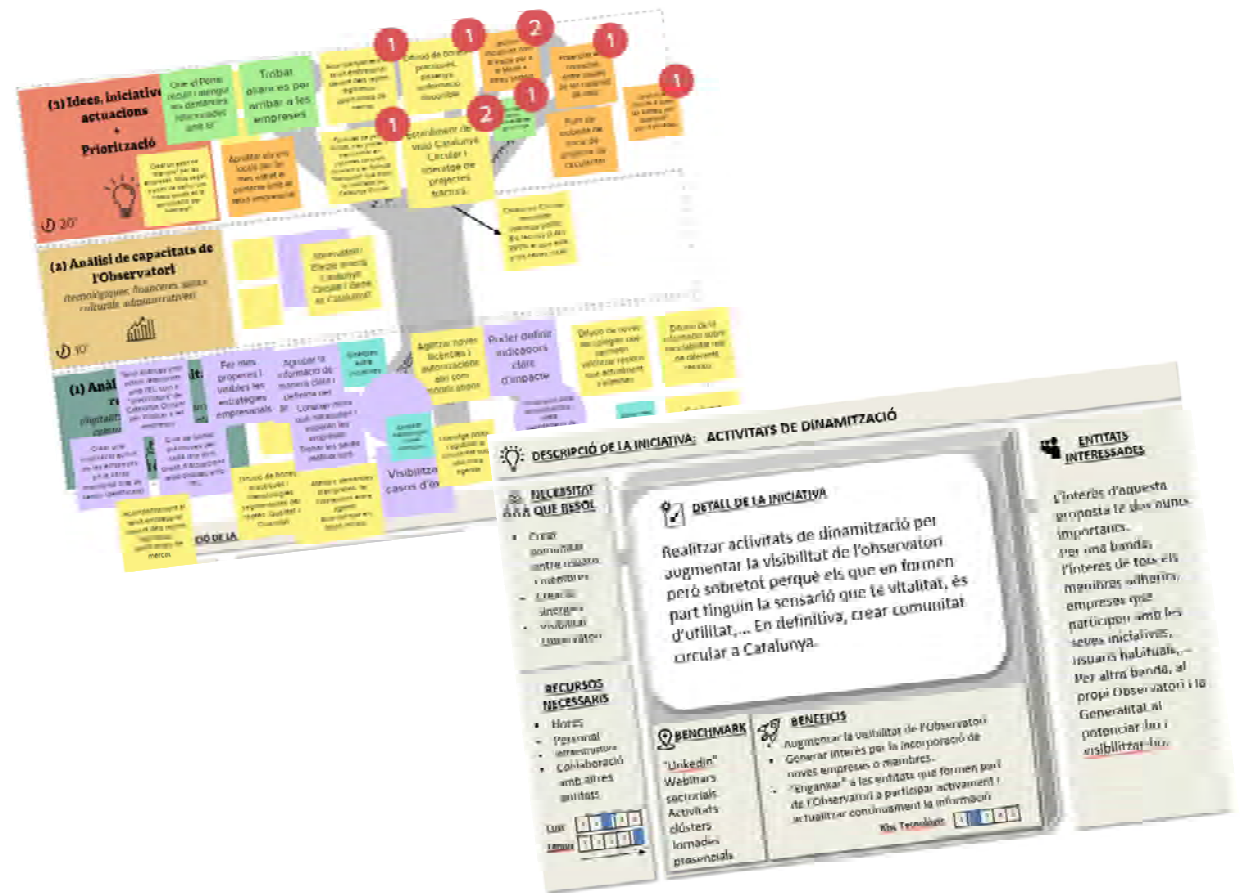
(3) Idees, iniciatives actuacions + Priorització

20'

Que el Portal recull i metgui les demandes (necessitats) amb te

Trobar aliats es per arribar a les empreses

1

1

2

1

1

1

2

1

Apropar-se a les universitats

Seminari de l'Observatori

Redefinir el web d'Observatori Catalunya Circular i rànquing de projectes tractats.

Apujar els que locals per les més crítiques en el sistema empresarial

(2) Anàlisi de capacitats de l'Observatori

(tecnològiques, financeres, socio-culturals, administratives)

10'

Observatori: Entitat emesa Catalunya Circular i dada de Catalunya

Agilitzar noves llicències i autoritzacions

Poder definir indicadors clars d'impacte

(1) Anàli

Fer més propers i visibles les estratègies empresarials

Agrupar la informació de manera clara i definida

Visibilitzar casos d'èxit

DESCRIPCIÓ DE LA INICIATIVA: ACTIVITATS DE DINAMITZACIÓ

NECESSITAT QUE RESOL

• Crear comunitat entre usuaris i membres
• Crear sinergies
• Visibilitat comunitat

DETALL DE LA INICIATIVA

Realitzar activitats de dinamització per augmentar la visibilitat de l'observatori però sobretot perquè els que en formen part tinguin la sensació que té vitalitat, és d'utilitat,... En definitiva, crear comunitat circular a Catalunya.

ENTITATS INTERESSADES

L'interès d'aquesta proposta té dos punts importants. Per una banda, l'interès de tots els membres adherits, empreses que participen amb les seves iniciatives, usuaris habituals,... Per altra banda, al propi Observatori i la Generalitat al potenciar-lo i visibilitzar-lo.

RECURSOS NECESSARIS

• Hores
• Personal administratiu
• Col·laboració amb altres entitats

Cost

Temps

BENCHMARK

"Linkedin"
Webinars sectorials
Activitats clústers
Jornades presencials

BENEFICIS

• Augmentar la visibilitat de l'Observatori
• Generar interès per la incorporació de noves empreses o membres.
• "Enganxar" a les entitats que formen part de l'Observatori a participar activament i actualitzar contínuament la informació

Risc Tecnològic